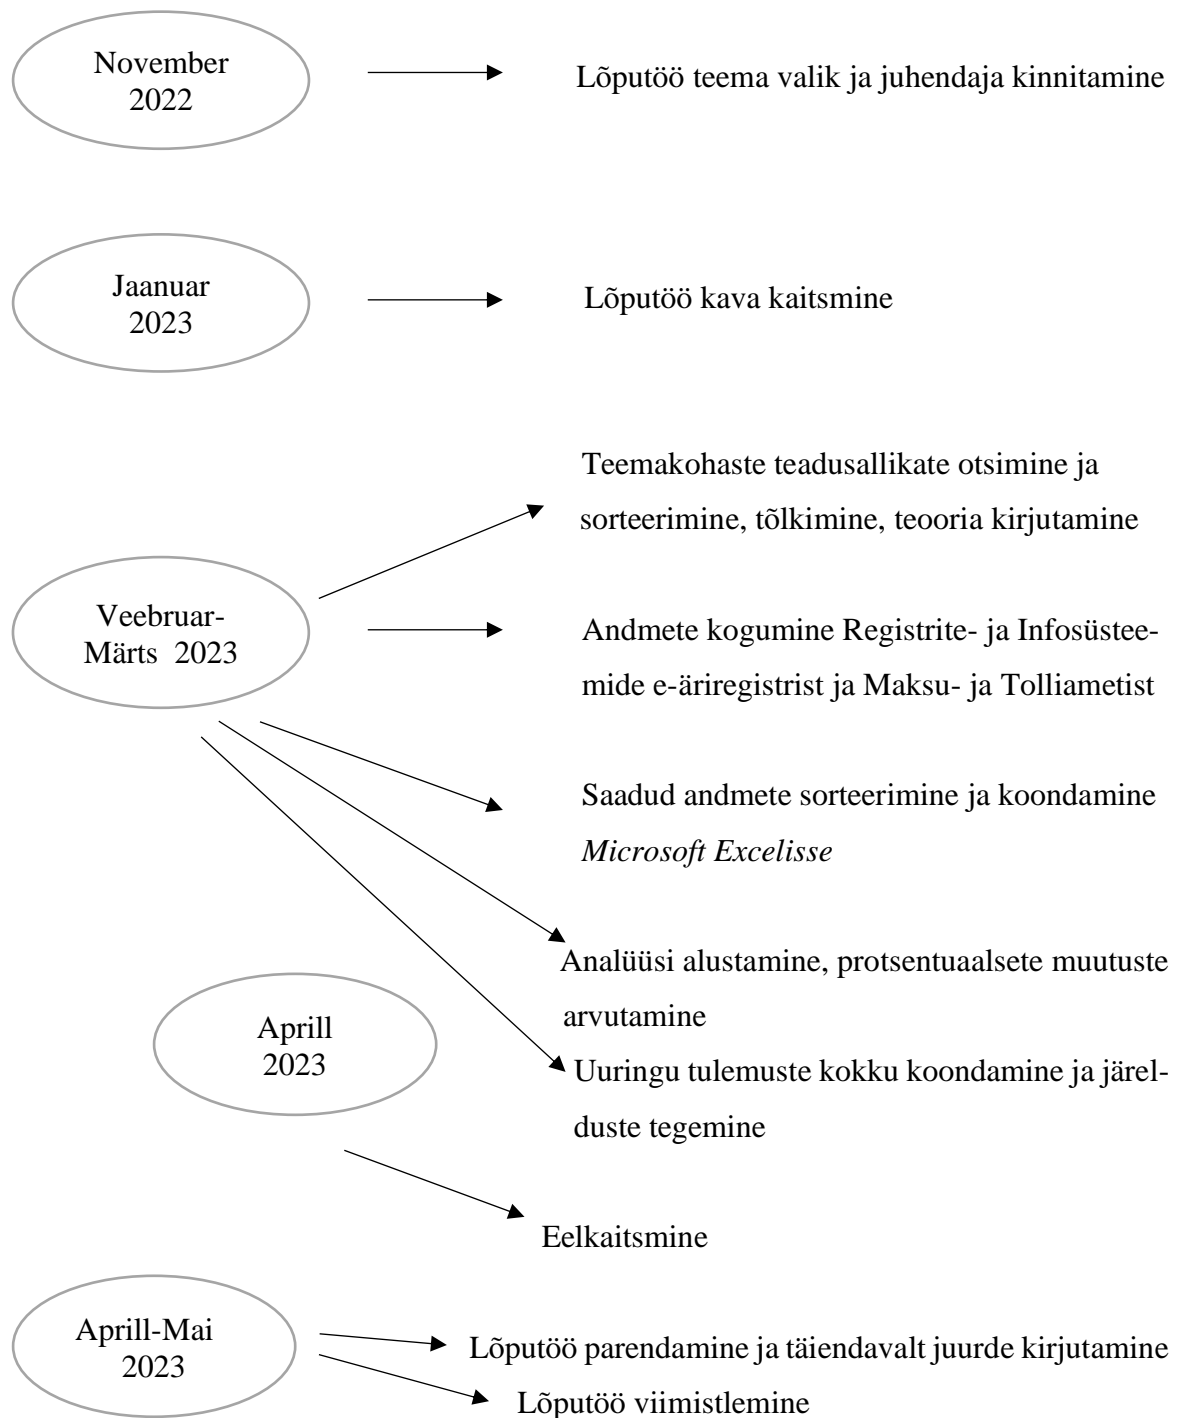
November 2022

Lõputöö teema valik ja juhendaja kinnitamine

Jaanuar 2023

Lõputöö kava kaitsmine

Teemakohaste teadusallikate otsimine ja sorteerimine, tõlkimine, teooria kirjutamine

Veebruar-Märts 2023

Andmete kogumine Registrite- ja Infosüsteemide e-äriregistrist ja Maksu- ja Tolliametist

Saadud andmete sorteerimine ja koondamine *Microsoft Excelisse*

Analüüsi alustamine, protsentuaalsete muutuste arvutamine

Aprill 2023

Uuringu tulemuste kokku koondamine ja järelduste tegemine

Eelkaitsmine

Aprill-Mai 2023

Lõputöö parendamine ja täiendavalt juurde kirjutamine

Lõputöö viimistlemine